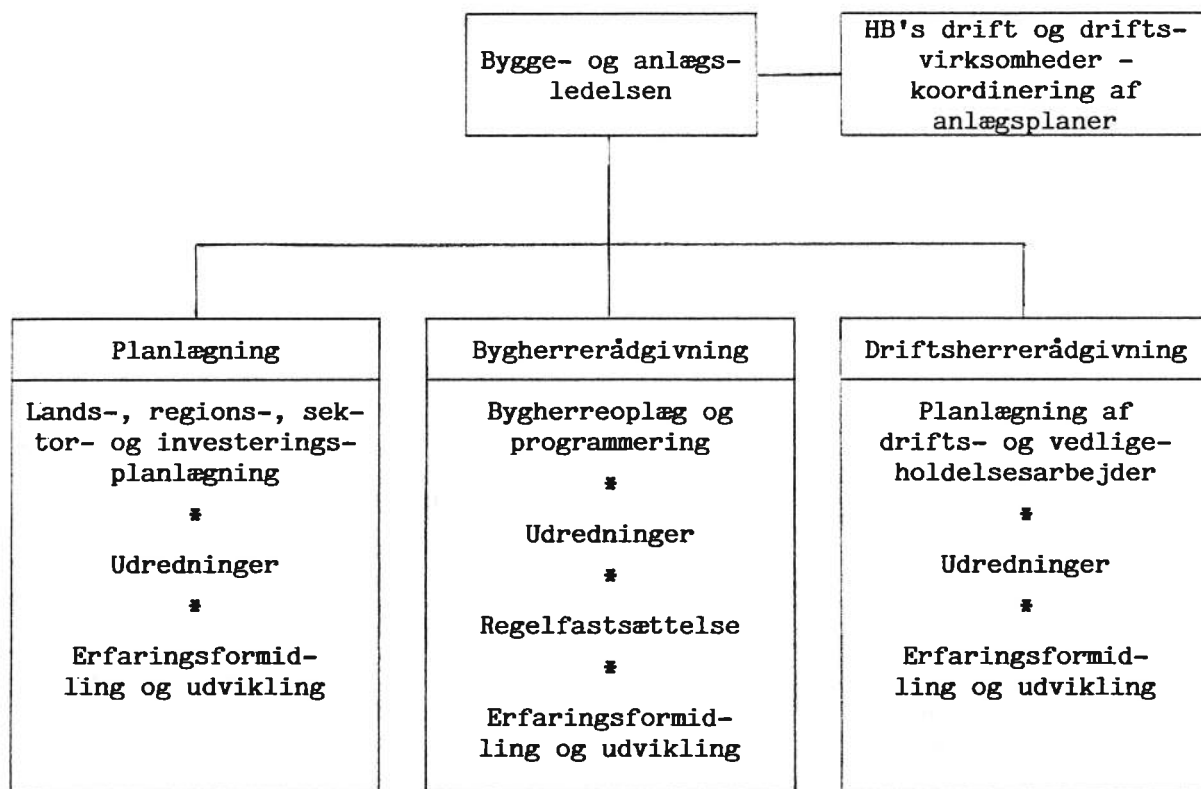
Bygge- og anlægsledelsen

HB's drift og driftsvirksomheder - koordinering af anlægsplaner

Planlægning

Lands-, regions-, sektor- og investeringsplanlægning

*

Udredninger

*

Erfaringsformidling og udvikling

Bygherrerådgivning

Bygherreoplæg og programmering

*

Udredninger

*

Regelfastsættelse

*

Erfaringsformidling og udvikling

Driftsherrerådgivning

Planlægning af drifts- og vedligeholdelsesarbejder

*

Udredninger

*

Erfaringsformidling og udvikling